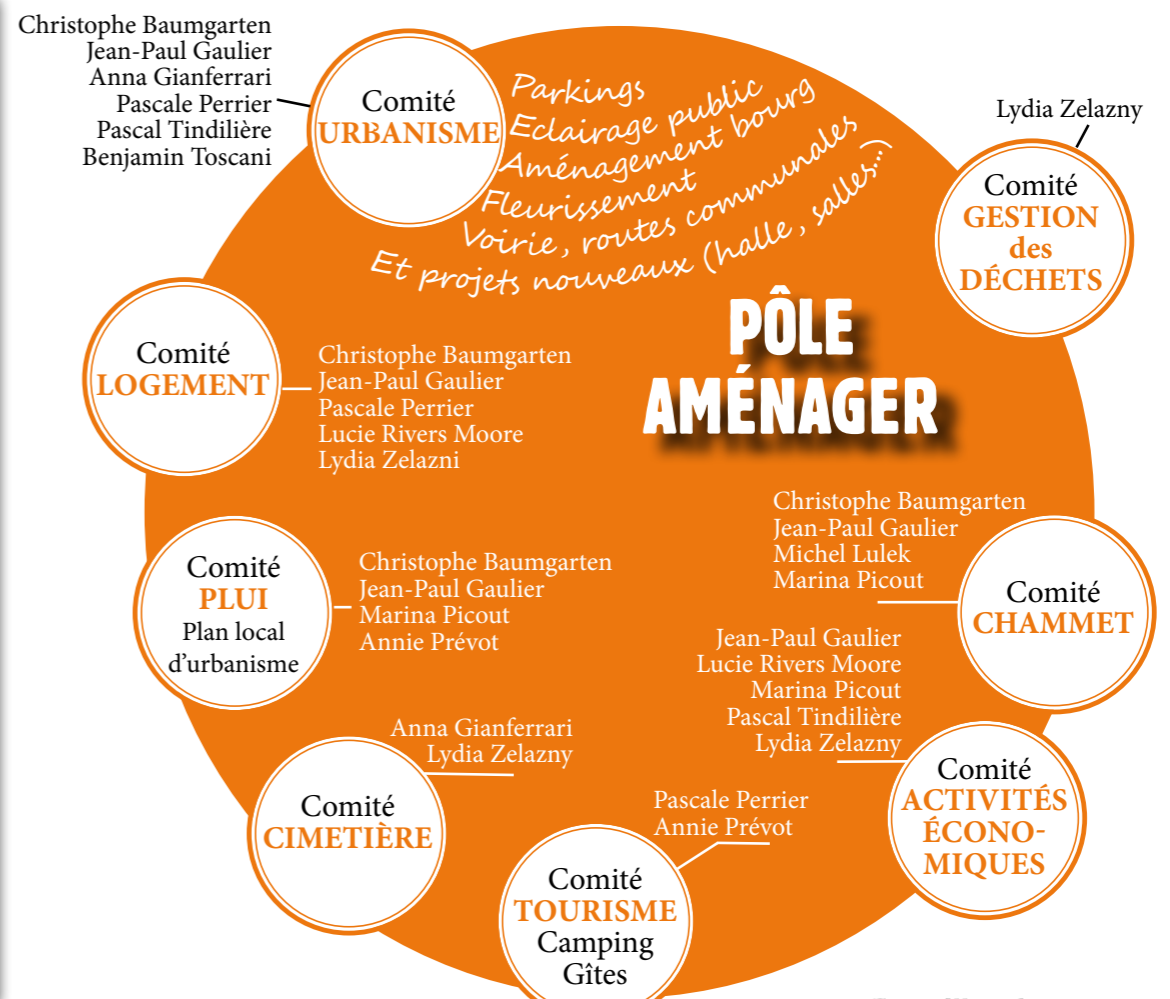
Christophe Baumgarten
Jean-Paul Gaulier
Anna Gianferrari
Pascale Perrier
Pascal Tindilière
Benjamin Toscani

Comité
URBANISME

Parkings
Eclairage public
Aménagement bourg
Fleurissement
Voirie, routes communales
Et projets nouveaux (halle, salles...)

Lydia Zelazny

Comité
GESTION
des
DÉCHETS

PÔLE
AMÉNAGER

Comité
LOGEMENT

Christophe Baumgarten
Jean-Paul Gaulier
Pascale Perrier
Lucie Rivers Moore
Lydia Zelazni

Christophe Baumgarten
Jean-Paul Gaulier
Michel Lulek
Marina Picout

Comité
CHAMMET

Comité
PLUI
Plan local
d'urbanisme

Christophe Baumgarten
Jean-Paul Gaulier
Marina Picout
Annie Prévot

Jean-Paul Gaulier
Lucie Rivers Moore
Marina Picout
Pascal Tindilière
Lydia Zelazny

Comité
ACTIVITÉS
ÉCONO-
MIQUES

Anna Gianferrari
Lydia Zelazny

Comité
CIMETIÈRE

Pascale Perrier
Annie Prévot

Comité
TOURISME
Camping
Gîtes